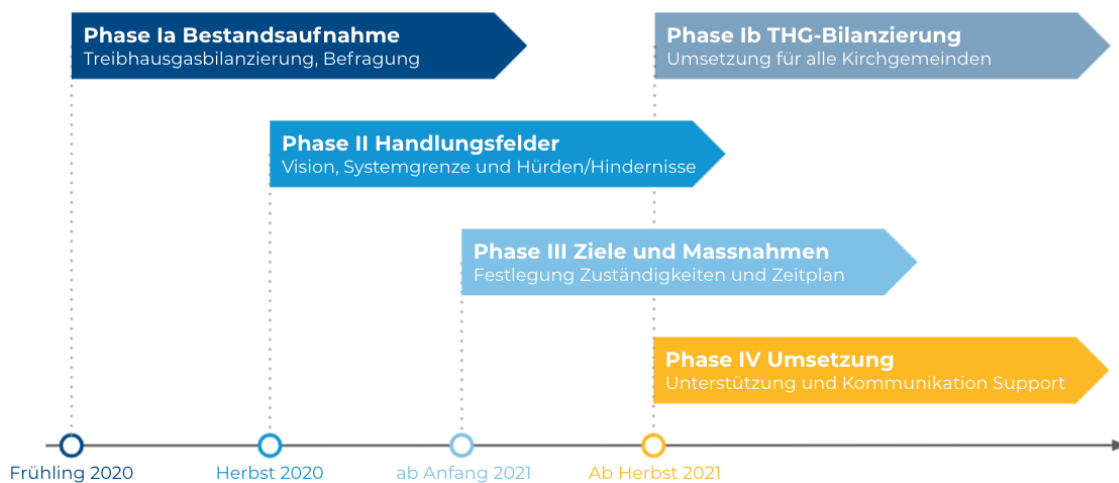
Phase Ia Bestandsaufnahme
Treibhausgasbilanzierung, Befragung

Phase Ib THG-Bilanzierung
Umsetzung für alle Kirchgemeinden

Phase II Handlungsfelder
Vision, Systemgrenze und Hürden/Hindernisse

Phase III Ziele und Massnahmen
Festlegung Zuständigkeiten und Zeitplan

Phase IV Umsetzung
Unterstützung und Kommunikation Support

Frühling 2020
Herbst 2020
ab Anfang 2021
Ab Herbst 2021